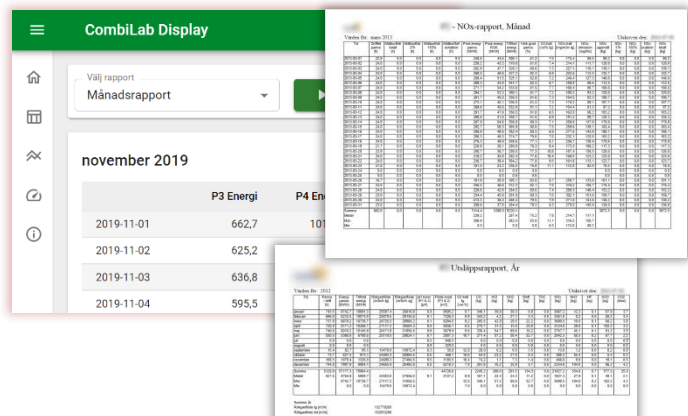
CombiLab Display

Välj rapport
Månadsrapport

november 2019

| | P3 Energi | P4 En |
|---|---|---|
| 2019-11-01 | 662,7 | 101 |
| 2019-11-02 | 625,2 | |
| 2019-11-03 | 636,8 | |
| 2019-11-04 | 595,5 | |

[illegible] - NOx-rapport, Månad

Värden för: mars 2013

Utskriven den: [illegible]

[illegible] Utsläppsrapport, År

Värden för: 2012

Utskriven den: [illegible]

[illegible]